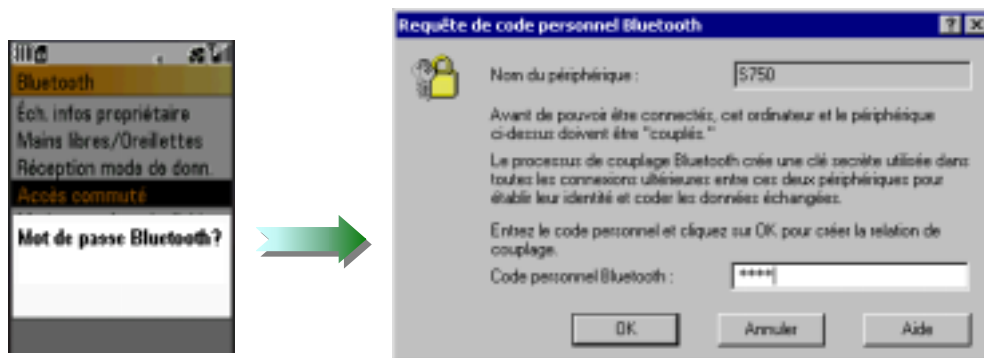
Bluetooth
Éch. infos propriétaire
Mains libres/Oreillettes
Réception mode de donn.
Accès commuté
Mot de passe Bluetooth?

Requête de code personnel Bluetooth
?
X
Nom du périphérique :
S750
Avant de pouvoir être connectés, cet ordinateur et le périphérique ci-dessus doivent être "couplés."
Le processus de couplage Bluetooth crée une clé secrète utilisée dans toutes les connexions ultérieures entre ces deux périphériques pour établir leur identité et coder les données échangées.
Entrez le code personnel et cliquez sur OK pour créer la relation de couplage.
Code personnel Bluetooth :
****
OK
Annuler
Aide